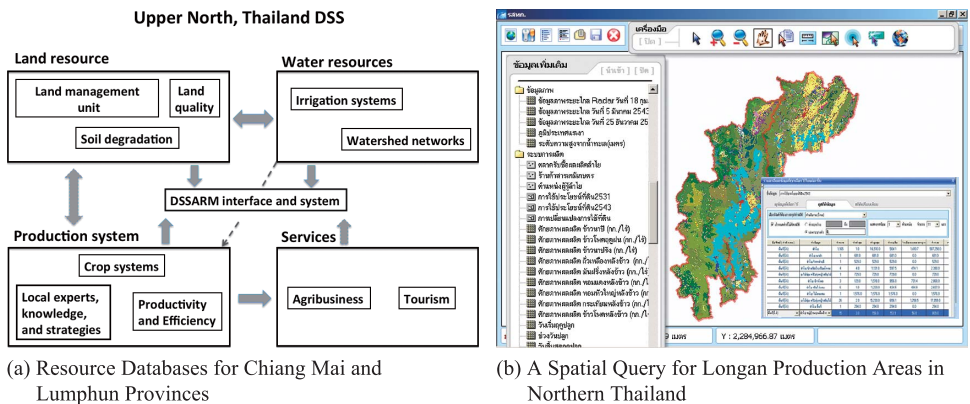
Upper North, Thailand DSS

Land resource

Land management unit

Land quality

Soil degradation

Water resources

Irrigation systems

Watershed networks

DSSARM interface and system

Production system

Crop systems

Local experts, knowledge, and strategies

Productivity and Efficiency

Services

Agribusiness

Tourism

(a) Resource Databases for Chiang Mai and Lumphun Provinces

เครื่องมือ

ข้อมูลพื้นฐาน

ข้อมูลภาพ

ข้อมูลภาพระยะไกล Radar วันที่ 18 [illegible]

ข้อมูลภาพระยะไกล วันที่ 5 มีนาคม 2543

ข้อมูลภาพระยะไกล วันที่ 25 ธันวาคม 25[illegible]

ระบบการผลิต

Y : 2,284,966.87 เมตร

(b) A Spatial Query for Longan Production Areas in Northern Thailand